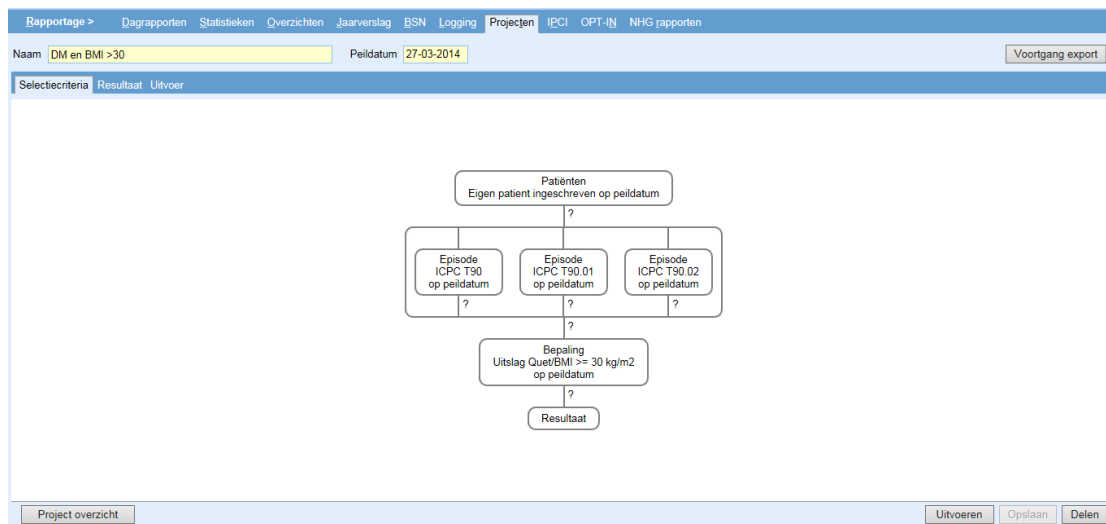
Rapportage > Dagrapporten Statistieken Overzichten Jaarverslag BSN Logging Projecten IPCI OPT-IN NHG rapporten

Naam DM en BMI >30 Peildatum 27-03-2014 Voortgang export

Selectiecriteria Resultaat Uitvoer

Patiënten
Eigen patient ingeschreven op peildatum

?

Episode
ICPC T90
op peildatum

?

Episode
ICPC T90.01
op peildatum

?

Episode
ICPC T90.02
op peildatum

?

?

Bepaling
Uitslag Quet/BMI >= 30 kg/m2
op peildatum

?

Resultaat

Project overzicht Uitvoeren Opslaan Delen